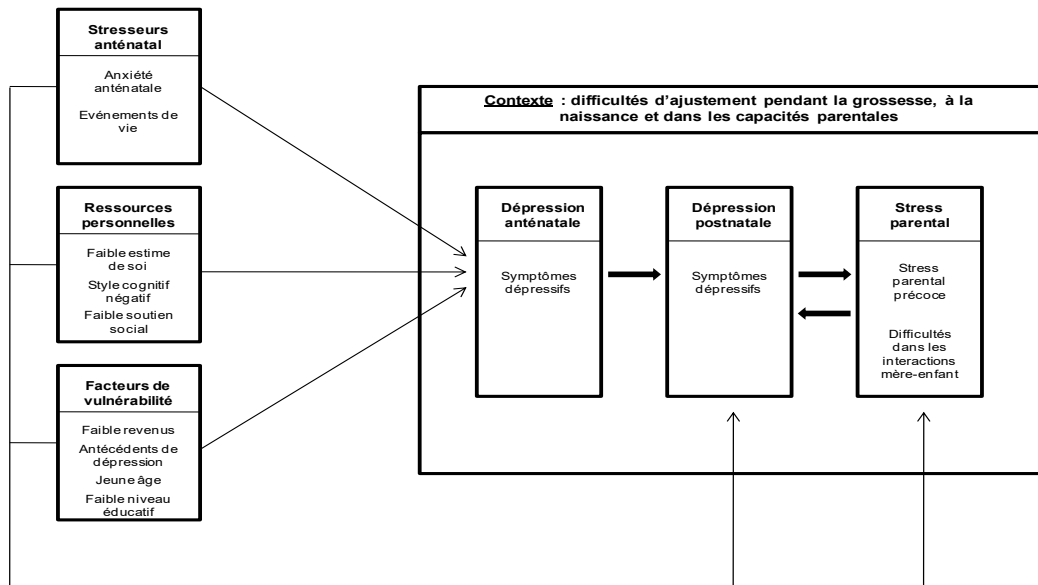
Stresseurs anténatal

Anxiété anténatale

Evénements de vie

Ressources personnelles

Faible estime de soi

Style cognitif négatif

Faible soutien social

Facteurs de vulnérabilité

Faible revenus

Antécédents de dépression

Jeune âge

Faible niveau éducatif

Contexte : difficultés d'ajustement pendant la grossesse, à la naissance et dans les capacités parentales

Dépression anténatale

Symptômes dépressifs

Dépression postnatale

Symptômes dépressifs

Stress parental

Stress parental précoce

Difficultés dans les interactions mère-enfant